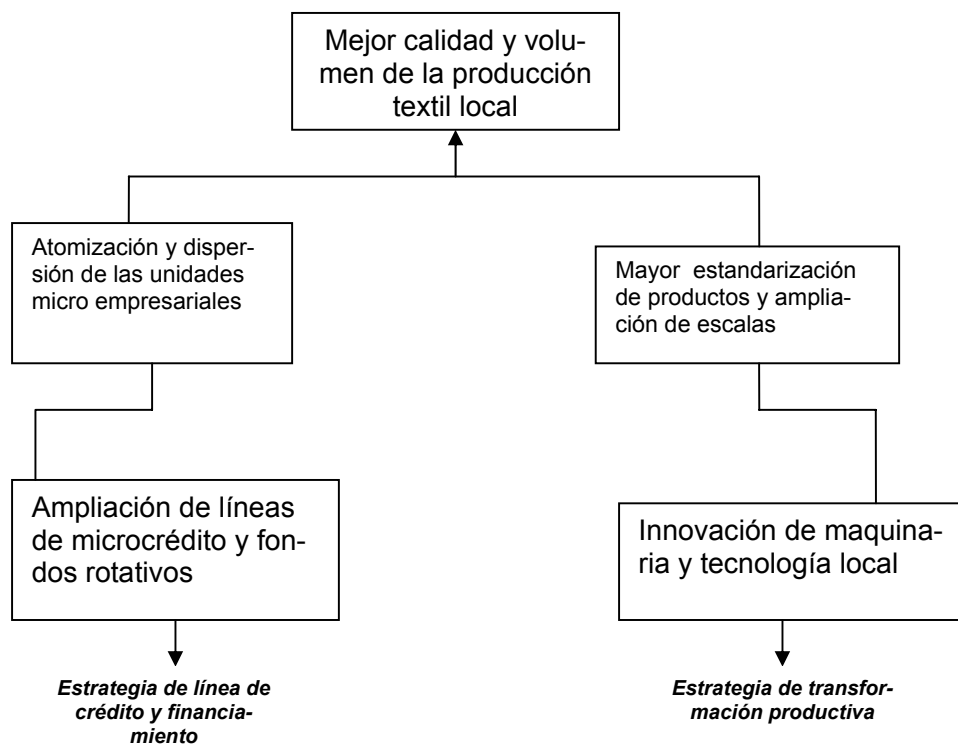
Mejor calidad y volumen de la producción textil local

Atomización y dispersión de las unidades micro empresariales

Mayor estandarización de productos y ampliación de escalas

Ampliación de líneas de microcrédito y fondos rotativos

Innovación de maquinaria y tecnología local

Estrategia de línea de crédito y financiamiento

Estrategia de transformación productiva